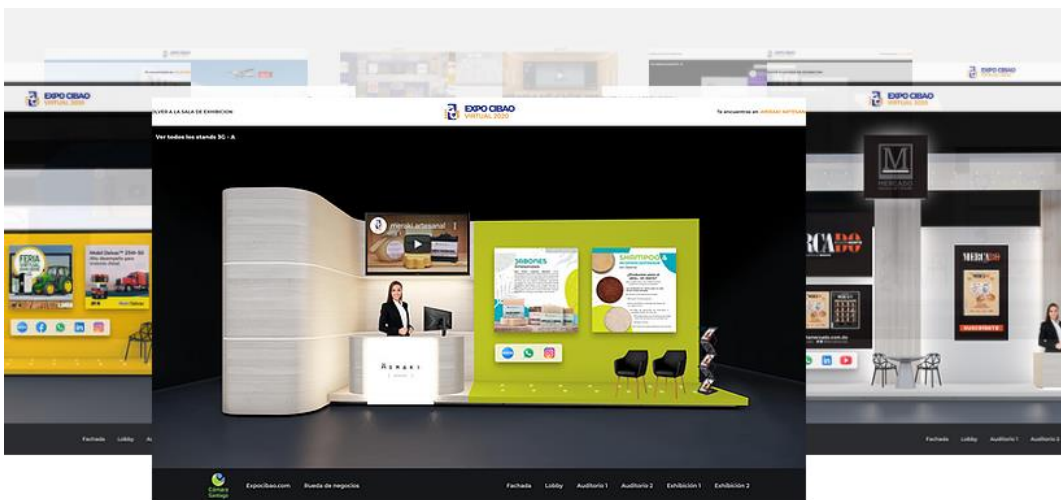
EXPO CIBAO VIRTUAL 2020

EXPO CIBAO VIRTUAL 2020

EXPO CIBAO VIRTUAL 2020

EXPO CIBAO VIRTUAL 2020

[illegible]LVER A LA SALA DE EXHIBICION

Te encuentras en: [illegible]

Ver todos los stands 5G - A

menski artesanal

JABONES

SHAMPOO

MENSKI

M MERCADO

MERCADO

MERCADO

SUSCRÍBETE

FERIA

Fachada Lobby Au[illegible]

Fachada Lobby Auditorio 1 Auditorio

Cámara Santiago

Expocibao.com Rueda de negocios

Fachada Lobby Auditorio 1 Auditorio 2 Exhibición 1 Exhibición 2